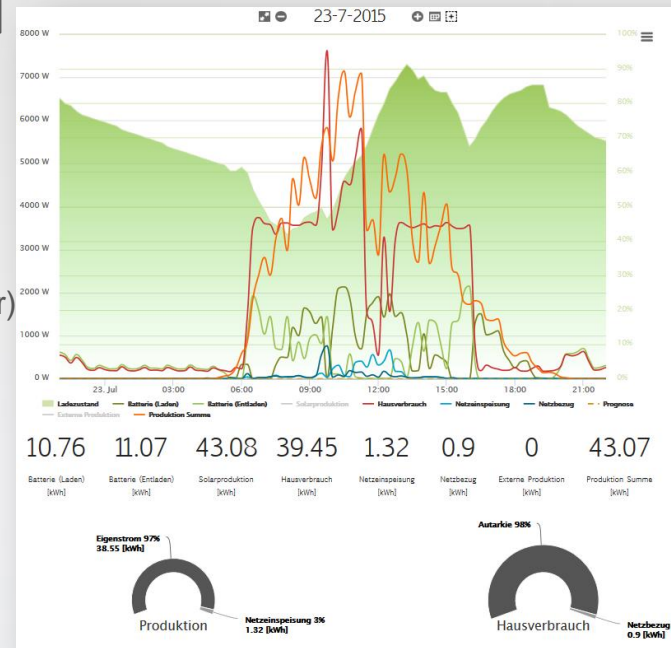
23-7-2015

8000 W
7000 W
6000 W
5000 W
4000 W
3000 W
2000 W
1000 W
0 W

100%
90%
80%
70%
60%
50%
40%
30%
20%
10%
0%

23. Jul
03:00
06:00
09:00
12:00
15:00
18:00
21:00

Ladezustand
Batterie (Laden)
Batterie (Entladen)
Solarproduktion
Hausverbrauch
Netzeinspeisung
Netzbezug
Prognose
Externe Produktion
Produktion Summe

| 10.76 | 11.07 | 43.08 | 39.45 | 1.32 | 0.9 | 0 | 43.07 |
|---|---|---|---|---|---|---|---|
| Batterie (Laden) [kWh] | Batterie (Entladen) [kWh] | Solarproduktion [kWh] | Hausverbrauch [kWh] | Netzeinspeisung [kWh] | Netzbezug [kWh] | Externe Produktion [kWh] | Produktion Summe [kWh] |

Eigenstrom 97%
38.55 [kWh]
Produktion
Netzeinspeisung 3%
1.32 [kWh]

Autarkie 98%
Hausverbrauch
Netzbezug
0.9 [kWh]